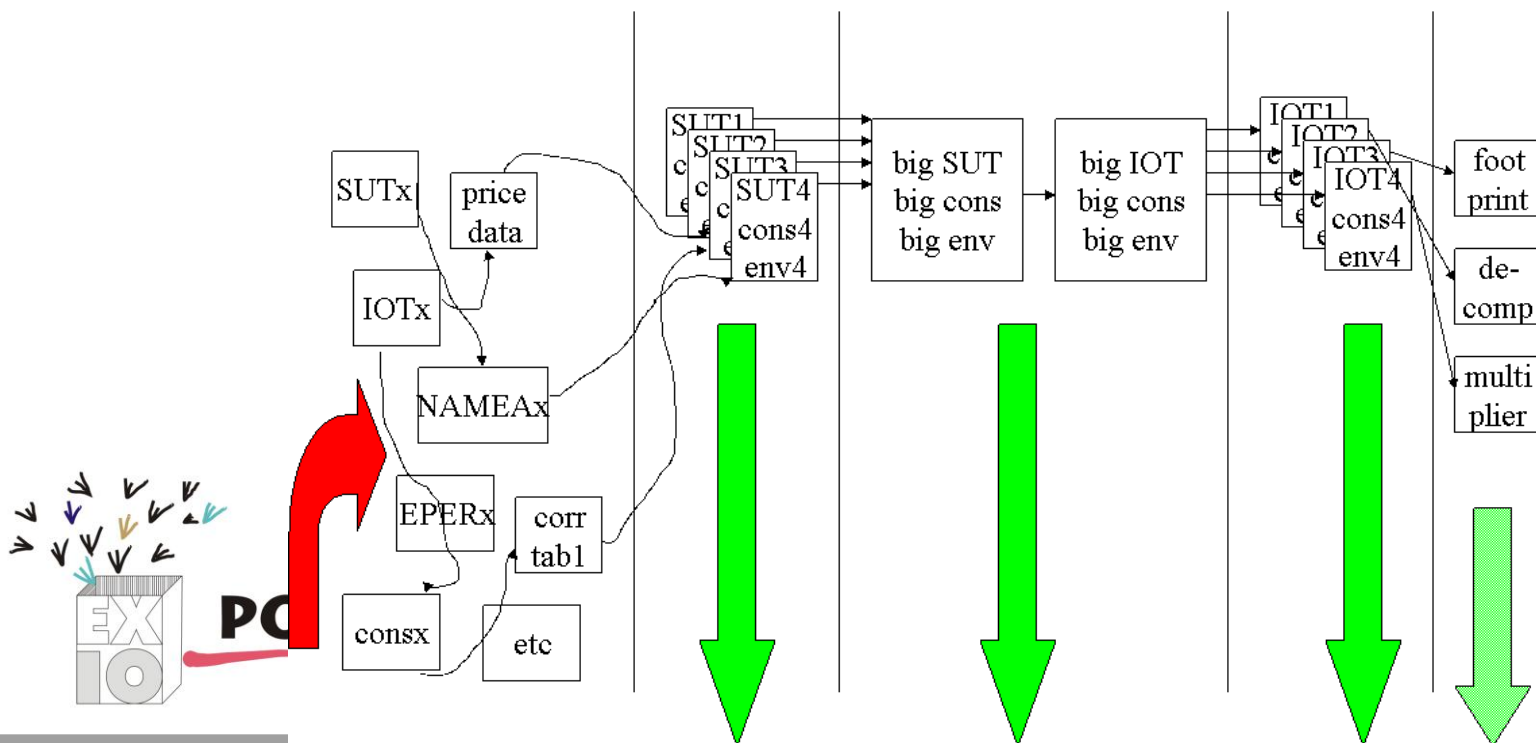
SUTx

price data

IOTx

NAMEAx

EPERx

corr tab1

consx

etc

EX IO

PC

SUT1 c e

SUT2 c e

SUT3 c e

SUT4 cons4 env4

big SUT big cons big env

big IOT big cons big env

IOT1 e

IOT2 e

IOT3 e

IOT4 cons4 env4

foot print

de-comp

multi plier